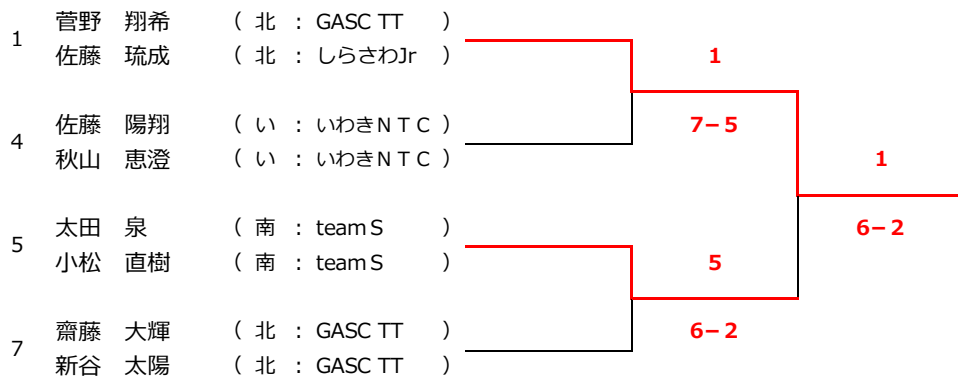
1 菅野 翔希 ( 北 : GASC TT )
佐藤 琉成 ( 北 : しらさわJr )

4 佐藤 陽翔 ( い : いわきＮＴＣ )
秋山 恵澄 ( い : いわきＮＴＣ )

5 太田 泉 ( 南 : team S )
小松 直樹 ( 南 : team S )

7 齋藤 大輝 ( 北 : GASC TT )
新谷 太陽 ( 北 : GASC TT )

1
7－5

5
6－2

1
6－2